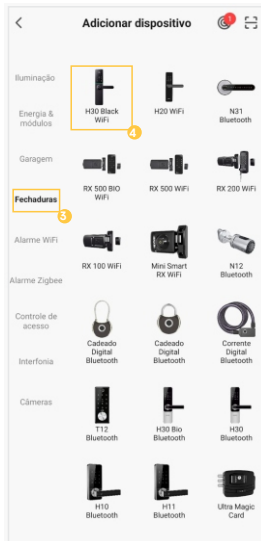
<

Adicionar dispositivo

1

Iluminação

Energia & módulos

Garagem

Fechaduras

3

Alarme WiFi

Alarme Zigbee

Controle de acesso

Interfonia

Câmeras

H30 Black WiFi

4

H20 WiFi

N31 Bluetooth

RX 500 BIO WiFi

RX 500 WiFi

RX 200 WiFi

RX 100 WiFi

Mini Smart RX WiFi

N12 Bluetooth

Cadeado Digital Bluetooth

Cadeado Digital Bluetooth

Corrente Digital Bluetooth

T12 Bluetooth

H30 Bio Bluetooth

H30 Bluetooth

H10 Bluetooth

H11 Bluetooth

Ultra Magic Card